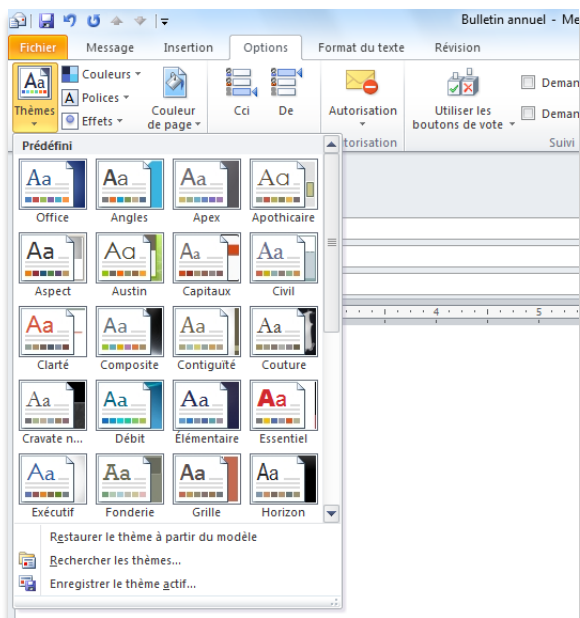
Bulletin annuel - Me

Fichier
Message
Insertion
Options
Format du texte
Révision

Thèmes
Couleurs
Polices
Effets
Couleur de page
Cci
De
Autorisation
Utiliser les boutons de vote
Deman
Deman
Autorisation
Suivi

Prédéfini

Aa Office
Aa Angles
Aa Apex
Aa Apothicaire
Aa Aspect
Aa Austin
Aa Capitaux
Aa Civil
Aa Clarté
Aa Composite
Aa Contiguïté
Aa Couture
Aa Cravate n...
Aa Débit
Aa Élémentaire
Aa Essentiel
Aa Exécutif
Aa Fonderie
Aa Grille
Aa Horizon

Restaurer le thème à partir du modèle
Rechercher les thèmes...
Enregistrer le thème actif...

4
5